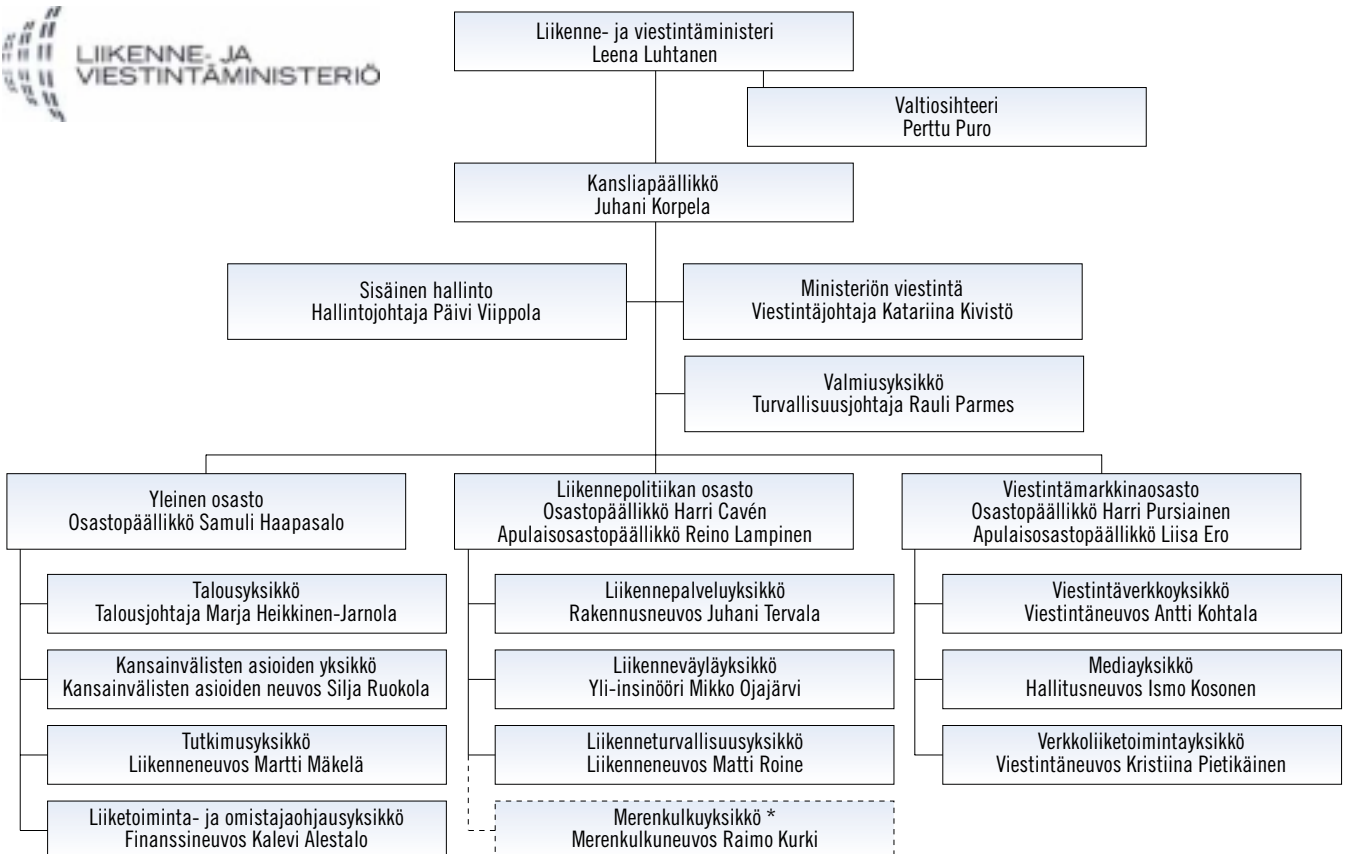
LIIKENNE- JA VIESTINTÄMINISTERIÖ

Liikenne- ja viestintäministeri
Leena Luhtanen

Valtiosihteeri
Perttu Puro

Kansliapäällikkö
Juhani Korpela

Sisäinen hallinto
Hallintojohtaja Päivi Viippola

Ministeriön viestintä
Viestintäjohtaja Katariina Kivistö

Valmiusyksikkö
Turvallisuusjohtaja Rauli Parmes

Yleinen osasto
Osastopäällikkö Samuli Haapasalo

Talousyksikkö
Talousjohtaja Marja Heikkinen-Jarnola

Kansainvälisten asioiden yksikkö
Kansainvälisten asioiden neuvos Silja Ruokola

Tutkimusyksikkö
Liikenneneuvos Martti Mäkelä

Liiketoiminta- ja omistajaohjausyksikkö
Finanssineuvos Kalevi Alestalo

Liikennepolitiikan osasto
Osastopäällikkö Harri Cavén
Apulaisosastopäällikkö Reino Lampinen

Liikennepalveluyksikkö
Rakennusneuvos Juhani Tervala

Liikenneväyläyksikkö
Yli-insinööri Mikko Ojajärvi

Liikenneturvallisuusyksikkö
Liikenneneuvos Matti Roine

Merenkulkuyksikkö *
Merenkulkuneuvos Raimo Kurki

Viestintämarkkinaosasto
Osastopäällikkö Harri Pursiainen
Apulaisosastopäällikkö Liisa Ero

Viestintäverkkoyksikkö
Viestintäneuvos Antti Kohtala

Mediayksikkö
Hallitusneuvos Ismo Kosonen

Verkkoliiketoimintayksikkö
Viestintäneuvos Kristiina Pietikäinen